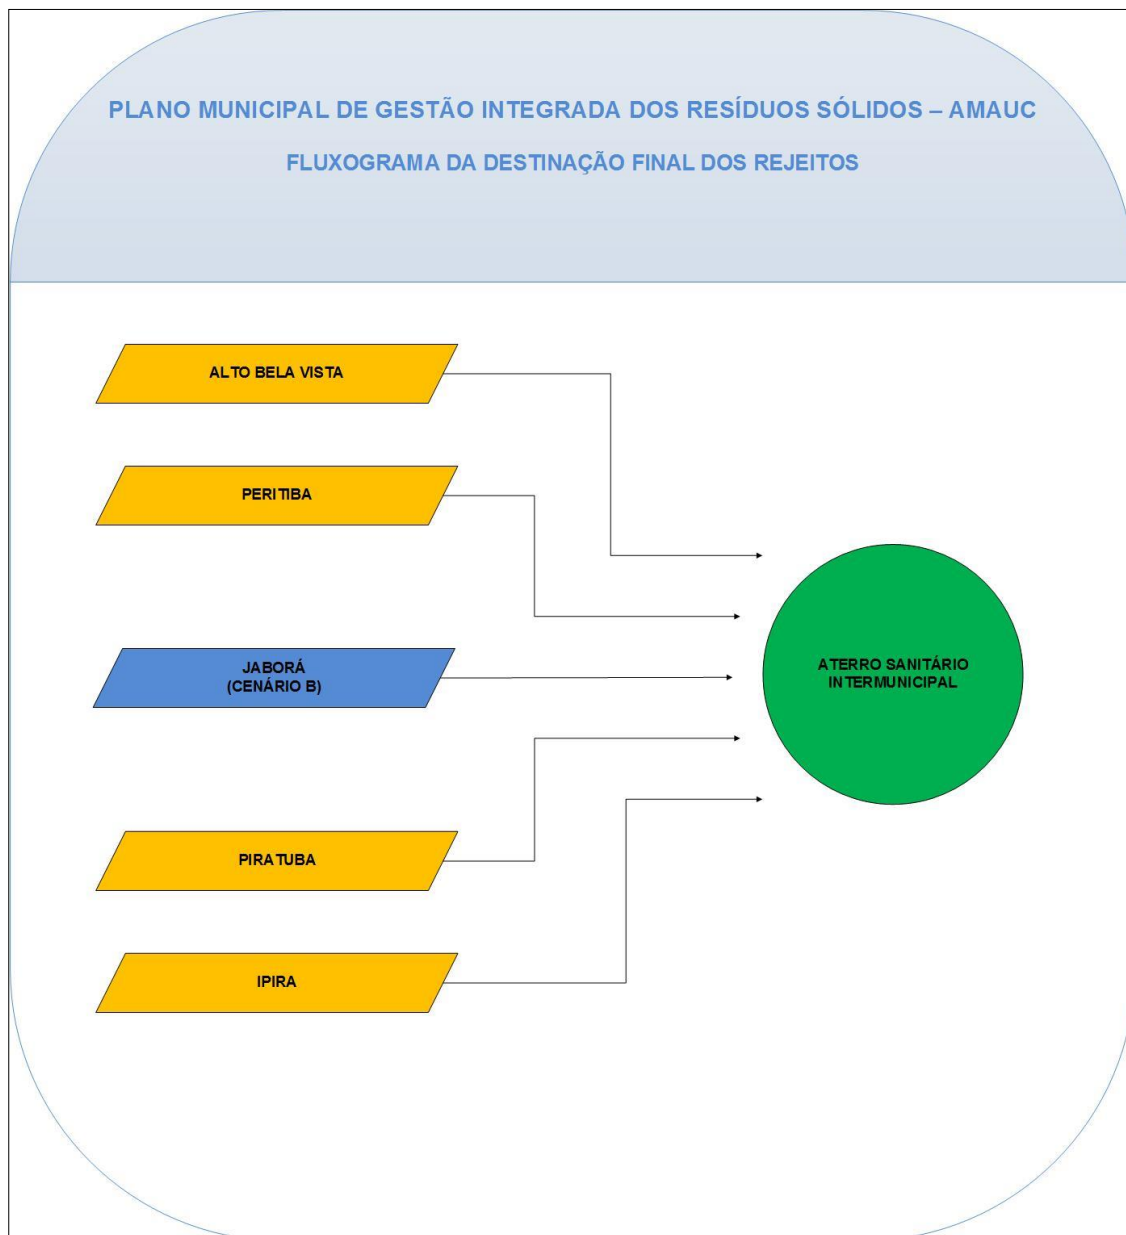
PLANO MUNICIPAL DE GESTÃO INTEGRADA DOS RESÍDUOS SÓLIDOS – AMAUC

FLUXOGRAMA DA DESTINAÇÃO FINAL DOS REJEITOS

ALTO BELA VISTA

PERITIBA

JABORÁ
(CENÁRIO B)

PIRATUBA

IPIRA

ATERRO SANITÁRIO INTERMUNICIPAL